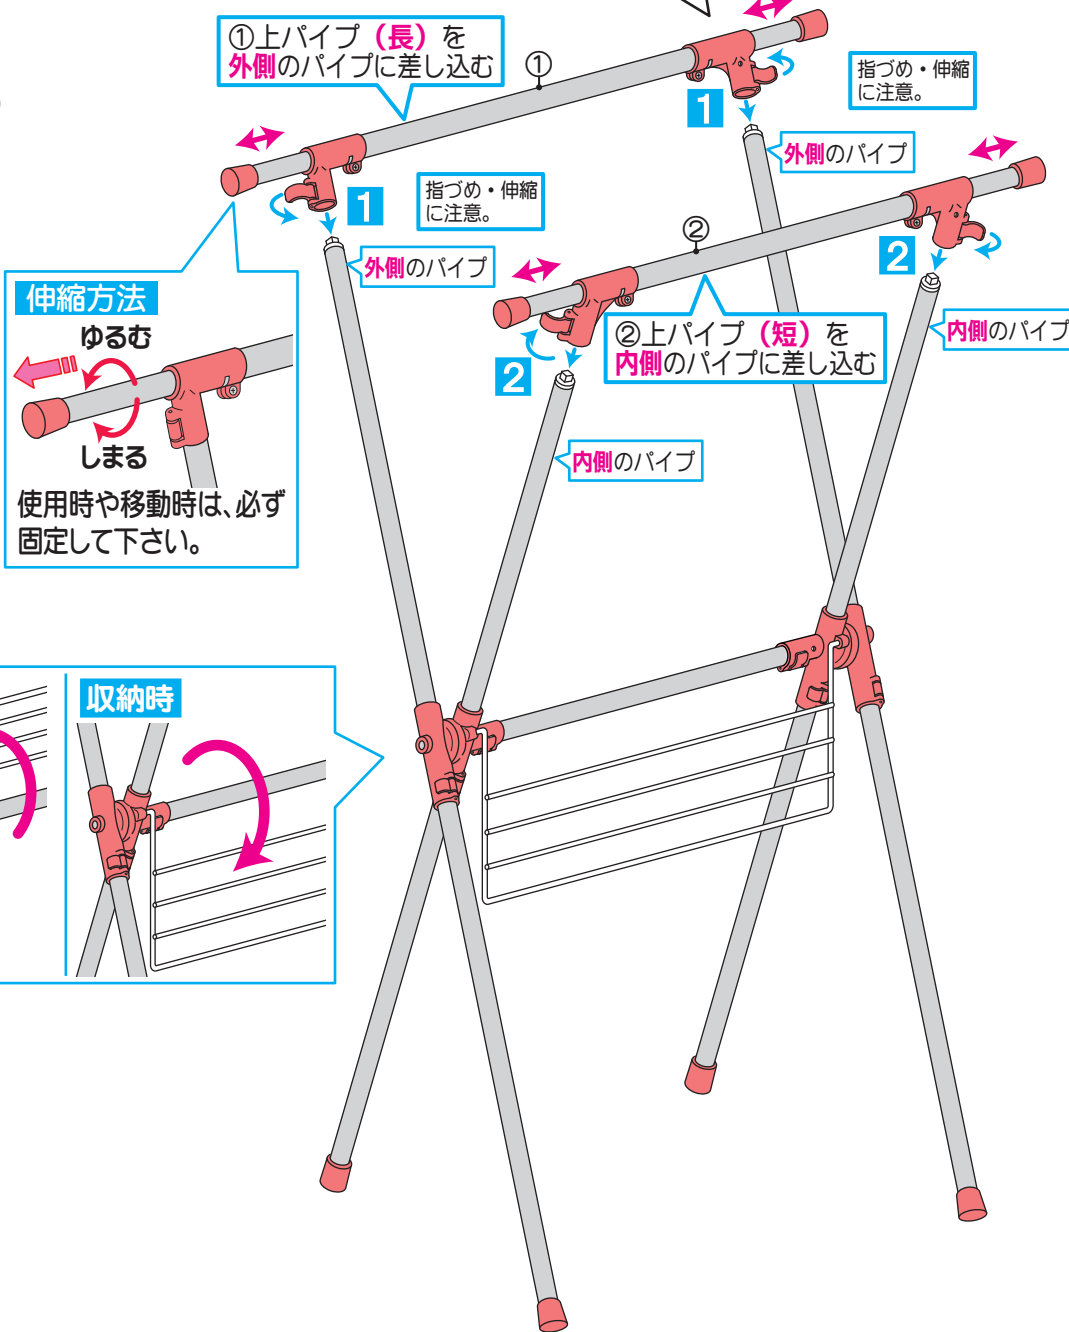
①上パイプ（長）を
外側のパイプに差し込む

①

指づめ・伸縮
に注意。

1

外側のパイプ

1

指づめ・伸縮
に注意。

外側のパイプ

②

2

伸縮方法
ゆるむ
しまる
使用時や移動時は、必ず固定して下さい。

②上パイプ（短）を
内側のパイプに差し込む

2

内側のパイプ

内側のパイプ

収納時